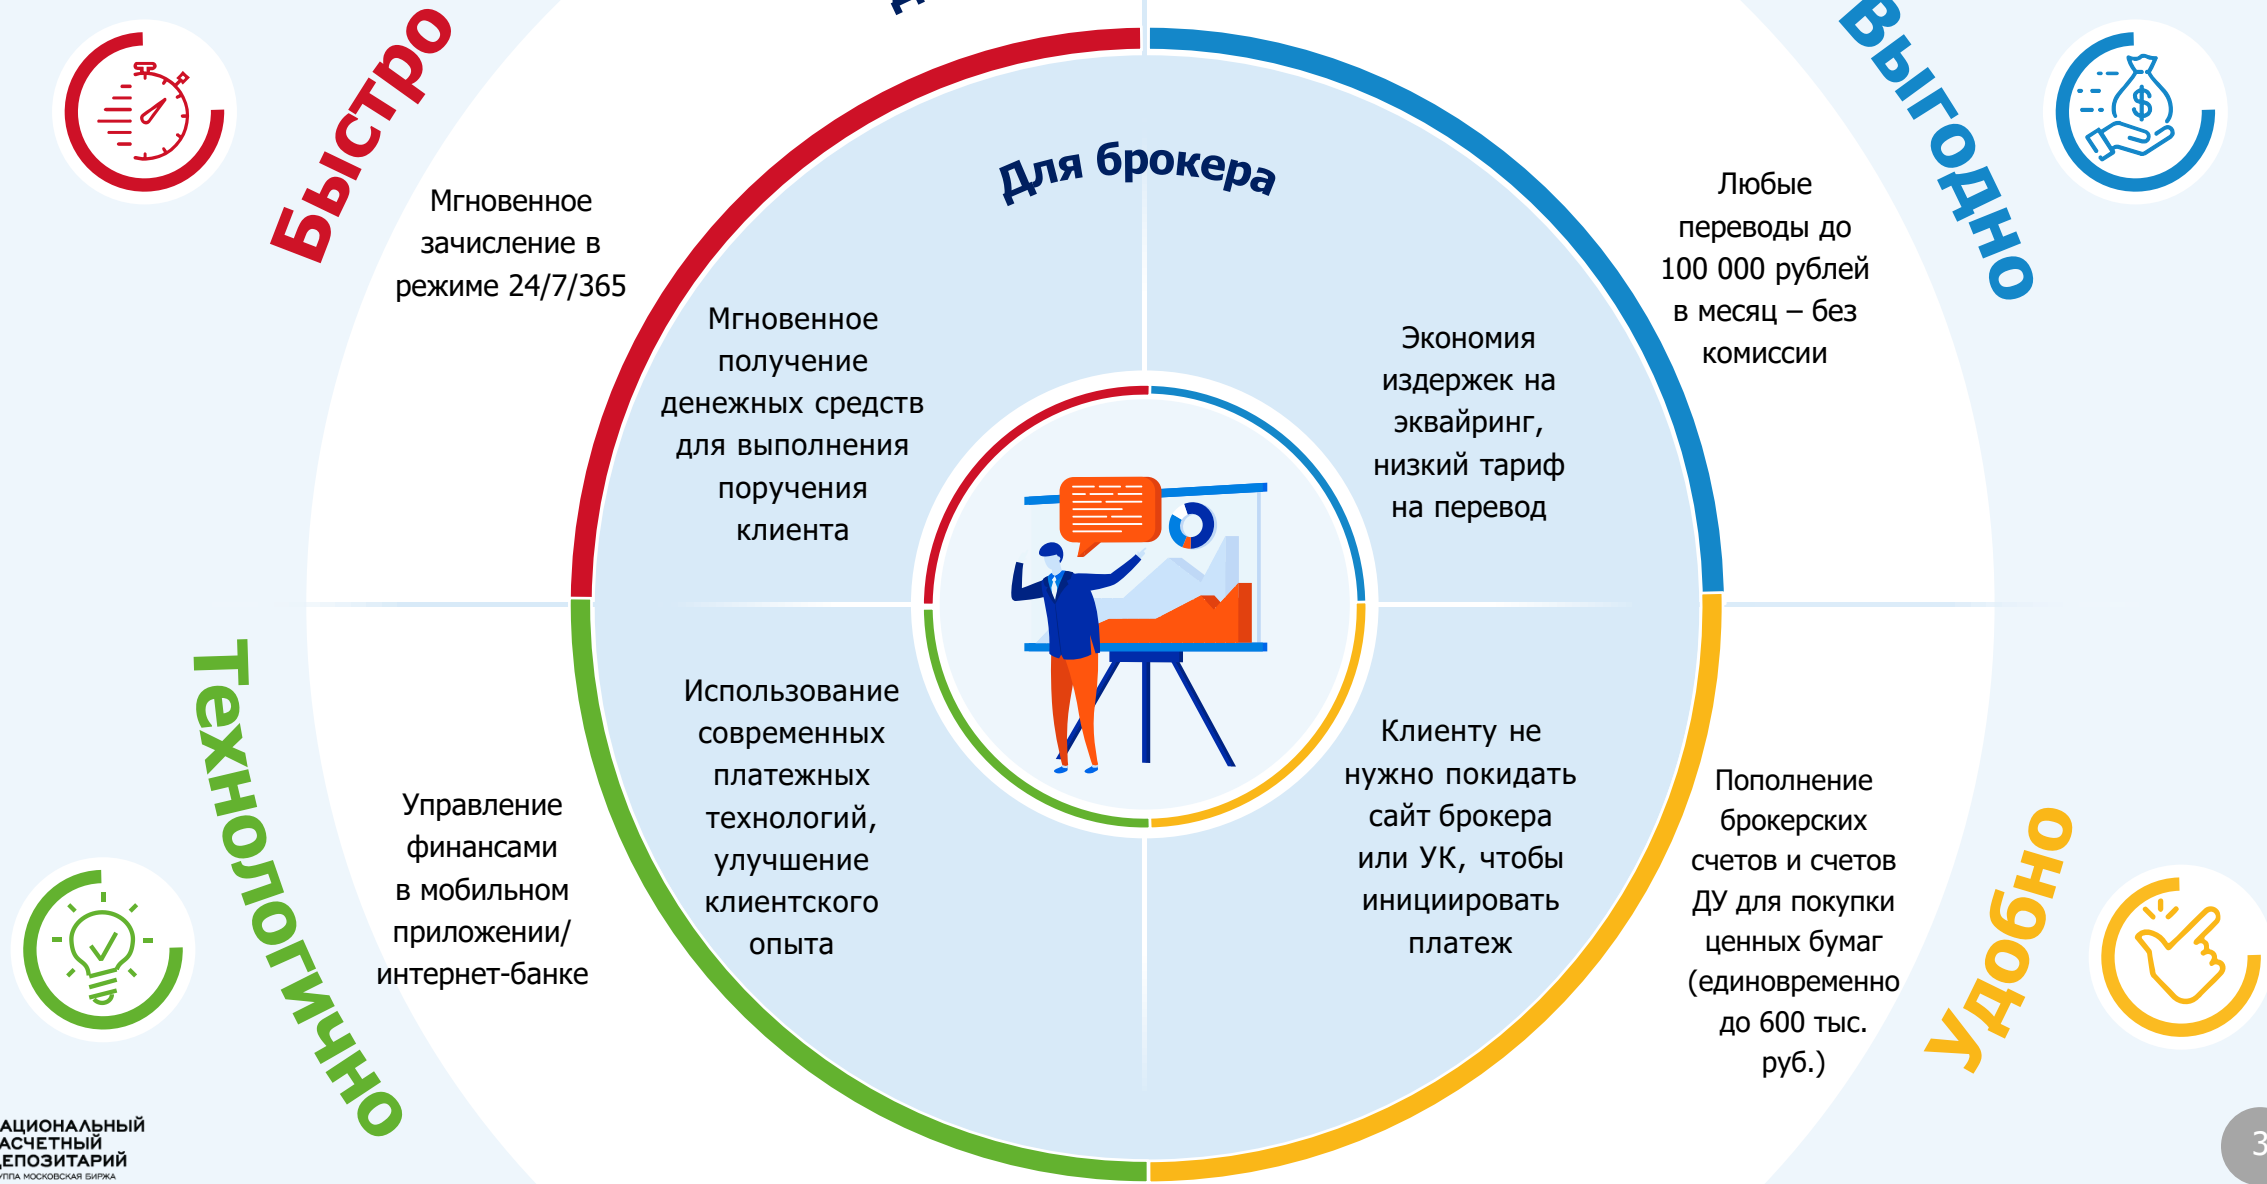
Быстро

Мгновенное зачисление в режиме 24/7/365

Для брокера

Выгодно

Любые переводы до 100 000 рублей в месяц – без комиссии

Мгновенное получение денежных средств для выполнения поручения клиента

Экономия издержек на эквайринг, низкий тариф на перевод

Технологично

Управление финансами в мобильном приложении/ интернет-банке

Использование современных платежных технологий, улучшение клиентского опыта

Клиенту не нужно покидать сайт брокера или УК, чтобы инициировать платеж

Удобно

Пополнение брокерских счетов и счетов ДУ для покупки ценных бумаг (единовременно до 600 тыс. руб.)

АЦИОНАЛЬНЫЙ АСЧЕТНЫЙ ЕПОЗИТАРИЙ
УППА МОСКОВСКАЯ БИРЖА

3